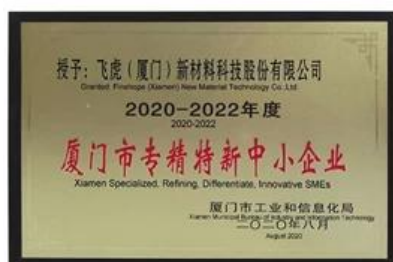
授予：飞虎（厦门）新材料科技股份有限公司
Granted: Firehope (Xiamen) New Material Technology Co.,Ltd.

2020-2022年度
2020-2022

厦门市专精特新中小企业
Xiamen Specialized, Refining, Differentiate, Innovative SMEs

厦门市工业和信息化局
Xiamen Municipal Bureau of Industry and Information Technology
二〇二〇年八月
August 2020